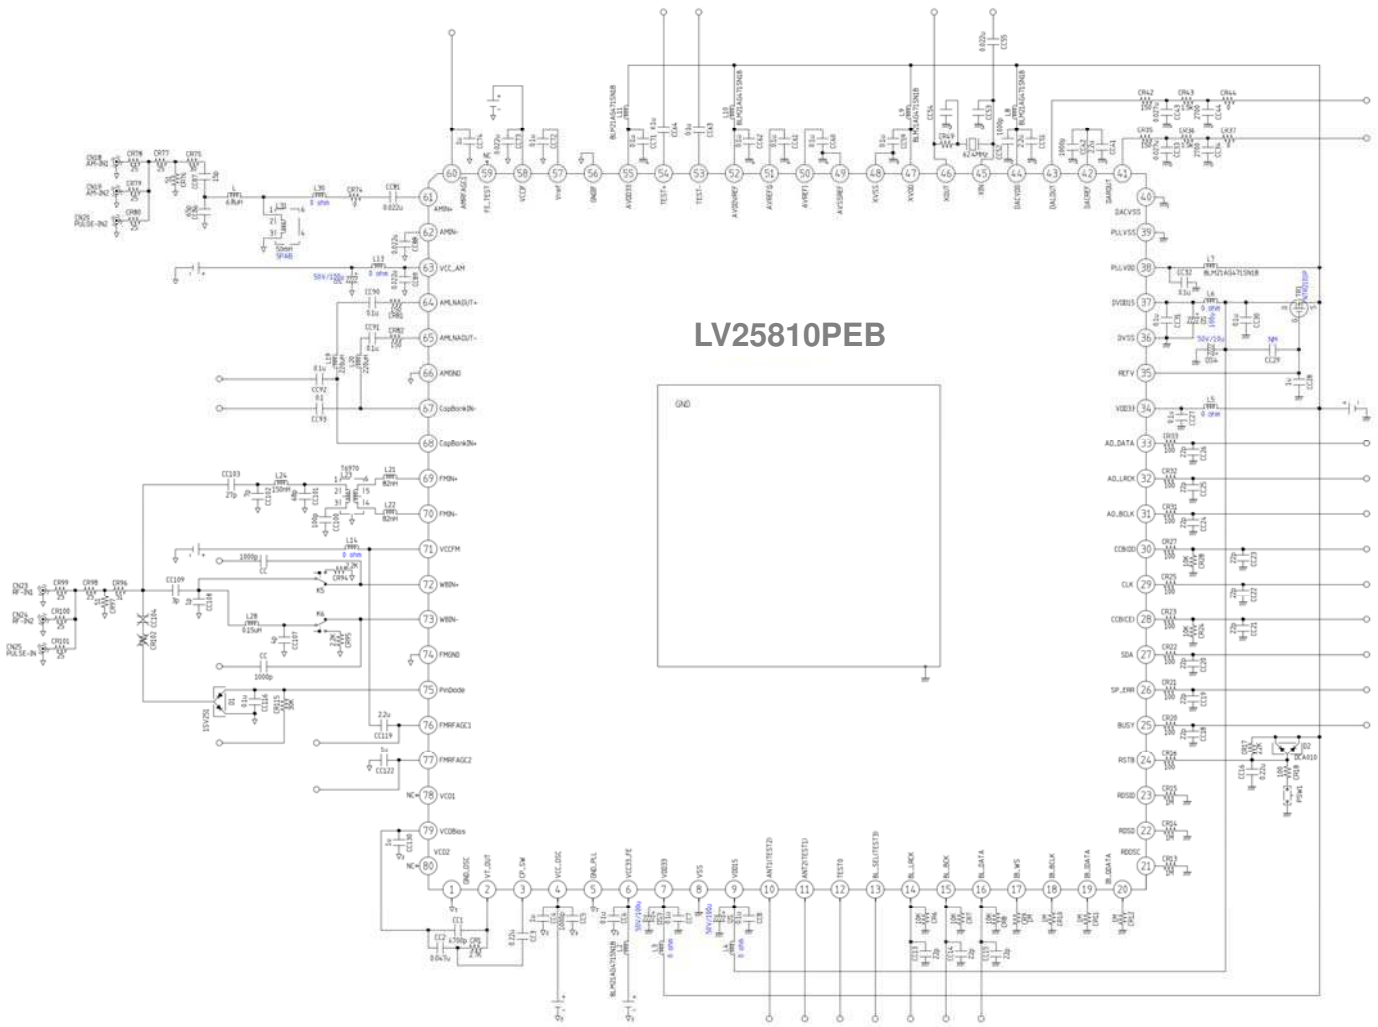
LV25810PEB

GND

60 AMRFAGC1
59 FE_TEST
58 VCCF
57 Vref
56 GNDF
55 AVDD33
54 TEST+
53 TEST-
52 AVDDVREF
51 AVREFG
50 AVREFI
49 AVSSREF
48 XVSS
47 XVDD
46 XOUT
45 XIN
44 DACVDD
43 DALOUT
42 DACREF
41 DAROUT

61 AMIN+
62 AMIN-
63 VCC_AM
64 AMLNAOUT+
65 AMLNAOUT-
66 AMGND
67 CapBankIN-
68 CapBankIN+
69 FMIN+
70 FMIN-
71 VCCFM
72 WBIN+
73 WBIN-
74 FMGND
75 PinDiode
76 FMRFAGC1
77 FMRFAGC2
78 VCO1
79 VCOBias
80 VCO2

40 DACVSS
39 PLLVSS
38 PLLVDD
37 DVDD15
36 DVSS
35 RETV
34 VDD33
33 AO_DATA
32 AO_LRCK
31 AO_BCLK
30 CCBOD
29 CLK
28 CCB(CE)
27 SDA
26 SP_ERR
25 BUSY
24 RSTB
23 RDSID
22 RDSQ
21 RDOSC

1 GND_OSC
2 VT_OUT
3 CP_SW
4 VCC_OSC
5 GND_PLL
6 VCC33_FE
7 VDD33
8 VSS
9 VDD15
10 ANT1(TEST2)
11 ANT2(TEST1)
12 TEST0
13 BL_SEL(TEST3)
14 BL_LRCK
15 BL_BCK
16 BL_DATA
17 BL_WS
18 BL_BCLK
19 BL_QDATA
20 BL_IDATA

CN18 AM-IN1
CN19 AM-IN2
CN20 PULSE-IN2
CN23 RF-IN1
CN24 RF-IN2
CN25 PULSE-IN
CR78 CR77 CR76 CR75 CR79 CR80
L 6.8uH
L30 0 ohm
CR7 CC81 0.022u
50mm SPAB
L13 0 ohm
50V/100u
CC90 0.1u CC91 0.1u CR81 CR82
CC92 0.1u CC93
L18 220uH L19 220uH
CC103 27p L24 150nH CC101 CC102
T6970 L21 82nH L22 82nH
L14 0 ohm
1000p CC
CR94 K5 K6 CR95
CC109 3p CC104 CR102 CR101 CR100 CR99 CR98 CR96 CR97
L28 0.15uH CC107
1000p CC
1SV251 D1 0.1u CC116 CR115
2.2u CC119
1u CC122
1u CC130
CC1 4700p CC2 0.047u CR1 2.7K
0.22u CC3
CC4 1000p CC5
50V/100u L9 0 ohm
50V/100u L4 0 ohm
CC8 CC13 CC14 CC15 22p
CR5 CR6 CR7 CR8 CR9 CR10 CR11 CR12 1M
CC74 CC73 0.022u CC72 CC71 CC64 CC63 CC62 CC61 CC60 CC59 CC54 CC53 CC55 CC52 CC51 1000p 0.1u
L11 L10 L9 L8 BLM21AG471SN1B
CR49 X 24MHz 0.022u
CR42 CR43 CR44 CR35 CR36 CR37 2700 0.027u
L7 BLM21AG471SN1B
CC32 0.1u L6 0 ohm
TR1 NTR0202P
50V/10u NM CC29 1u CC28
L5 0 ohm CC27
CR33 CR32 CR31 CR27 CR23 CR22 CR21 CR20 CR24 100 22p
CC26 CC25 CC24 CC23 CC22 CC21 CC20 CC19 CC18
10K CR28 CR26
CR17 CC16 0.22u 100 CR18 D2 DCA010 PSW1
CR25 CR14 CR13 1M